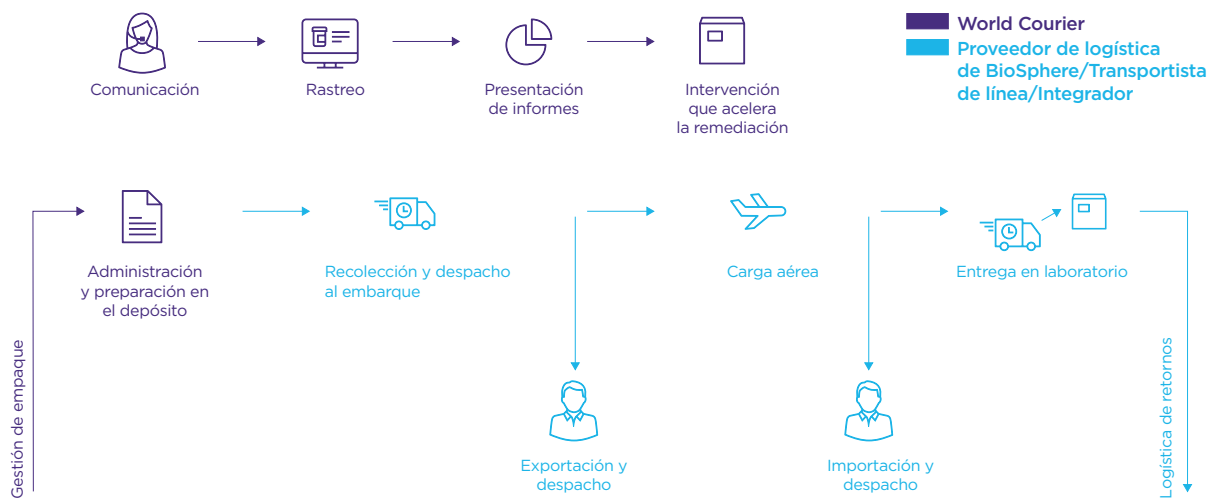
World Courier

Proveedor de logística de BioSphere/Transportista de línea/Integrador

Comunicación

Rastreo

Presentación de informes

Intervención que acelera la remediación

Gestión de empaque

Administración y preparación en el depósito

Recolección y despacho al embarque

Carga aérea

Entrega en laboratorio

Logística de retornos

Exportación y despacho

Importación y despacho